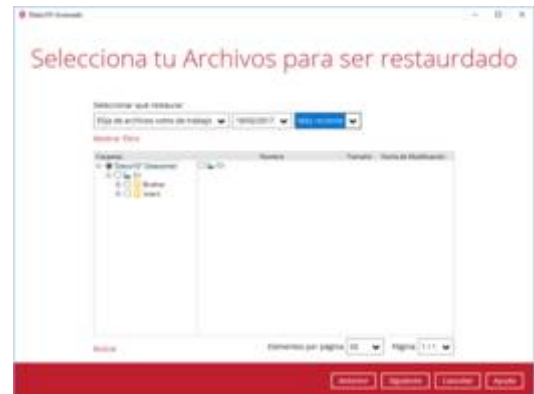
Selecciona tu Archivos para ser restaurdado

Seleccionar qué restaurar

Hoja de archivos como de trabajo

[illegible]

Más reciente

Mostrar filtro

Carpetas

Nombre

Tamaño

Fecha de Modificación

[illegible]

Buscar

Elementos por página

50

Página

1 / 1

Anterior

Siguiente

Cancelar

Ayuda